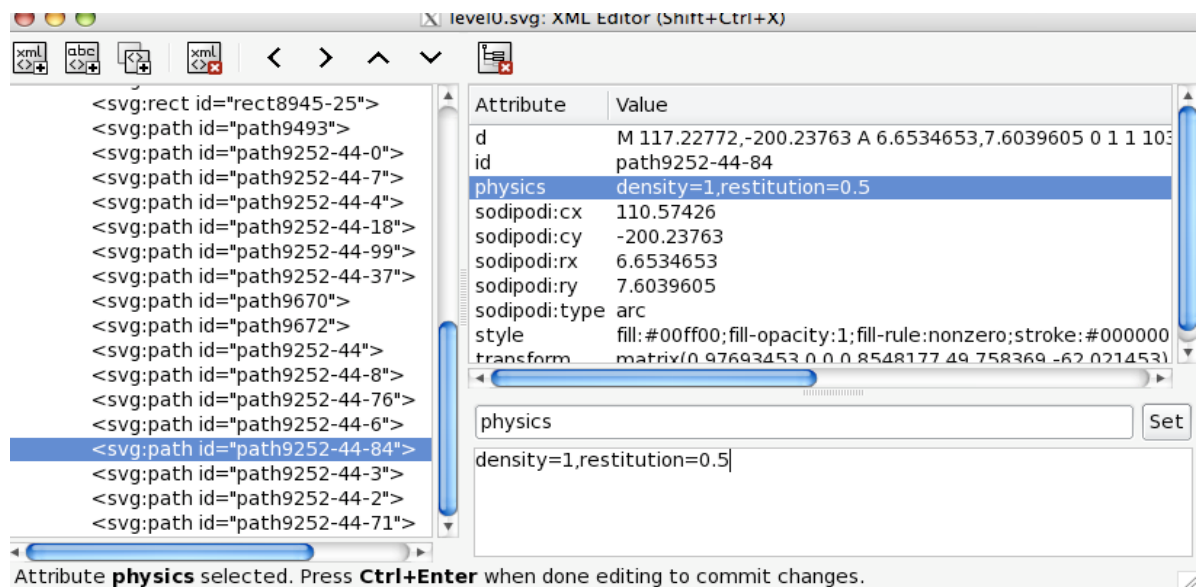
level0.svg: XML Editor (Shift+Ctrl+X)

xml abc xml

<svg:rect id="rect8945-25">
<svg:path id="path9493">
<svg:path id="path9252-44-0">
<svg:path id="path9252-44-7">
<svg:path id="path9252-44-4">
<svg:path id="path9252-44-18">
<svg:path id="path9252-44-99">
<svg:path id="path9252-44-37">
<svg:path id="path9670">
<svg:path id="path9672">
<svg:path id="path9252-44">
<svg:path id="path9252-44-8">
<svg:path id="path9252-44-76">
<svg:path id="path9252-44-6">
<svg:path id="path9252-44-84">
<svg:path id="path9252-44-3">
<svg:path id="path9252-44-2">
<svg:path id="path9252-44-71">

| Attribute | Value |
|---|---|
| d | M 117.22772,-200.23763 A 6.6534653,7.6039605 0 1 1 10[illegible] |
| id | path9252-44-84 |
| physics | density=1,restitution=0.5 |
| sodipodi:cx | 110.57426 |
| sodipodi:cy | -200.23763 |
| sodipodi:rx | 6.6534653 |
| sodipodi:ry | 7.6039605 |
| sodipodi:type | arc |
| style | fill:#00ff00;fill-opacity:1;fill-rule:nonzero;stroke:#000000 |
| transform | matrix(0.97693453,0,0,0.8548177,49.758369,-62.021453) |

physics
Set
density=1,restitution=0.5

Attribute **physics** selected. Press **Ctrl+Enter** when done editing to commit changes.